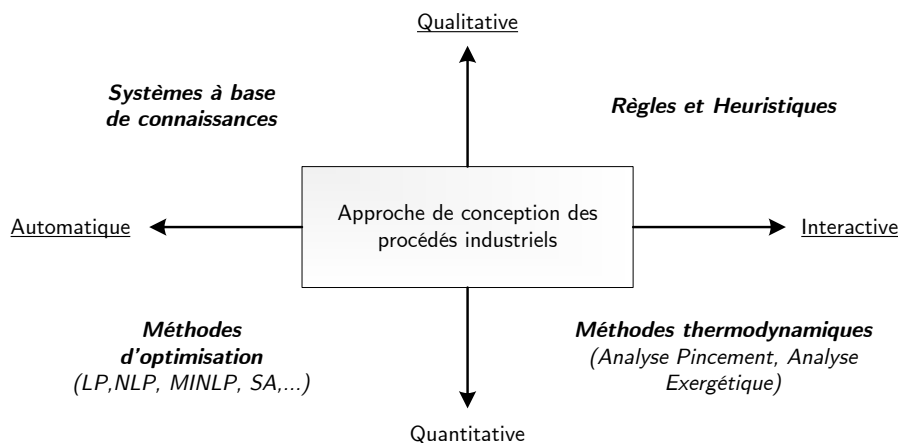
Qualitative

Systèmes à base de connaissances

Règles et Heuristiques

Automatique

Approche de conception des procédés industriels

Interactive

Méthodes d'optimisation (LP,NLP, MINLP, SA,...)

Méthodes thermodynamiques (Analyse Pincement, Analyse Exergétique)

Quantitative